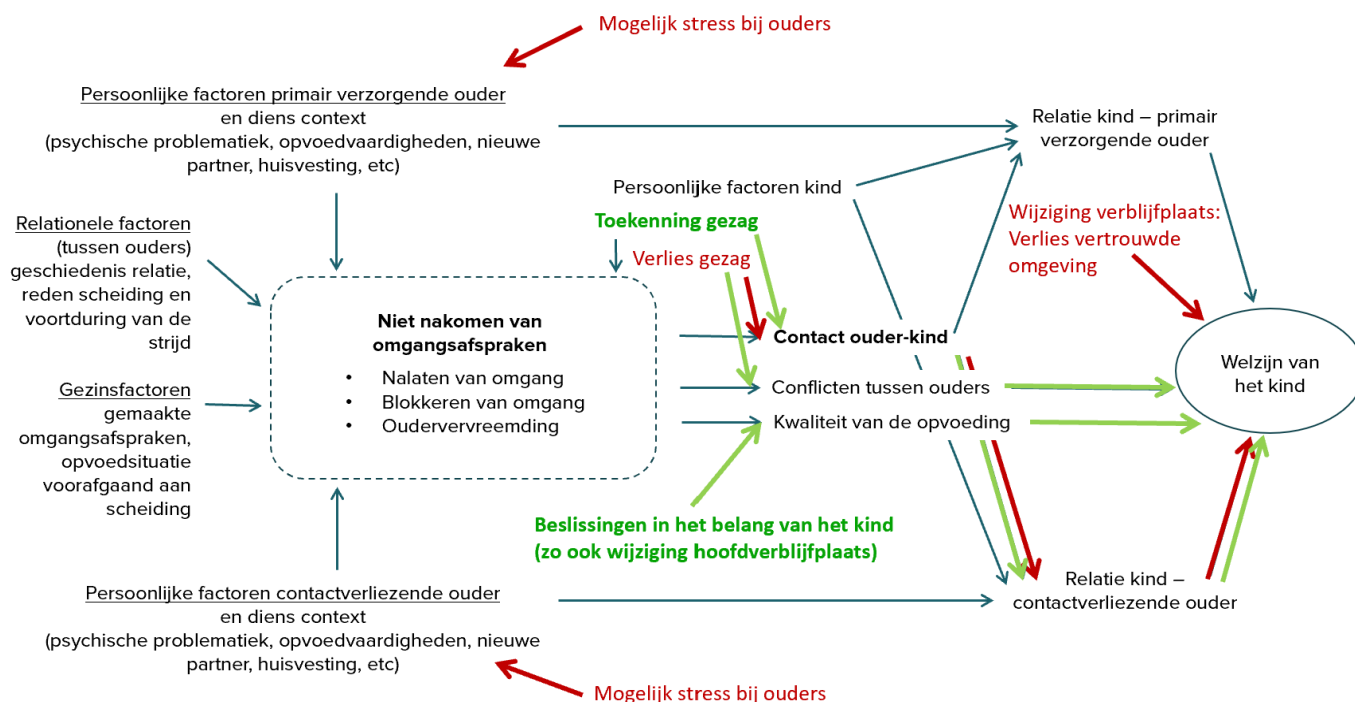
Mogelijk stress bij ouders

Persoonlijke factoren primair verzorgende ouder
en diens context
(psychische problematiek, opvoedvaardigheden, nieuwe partner, huisvesting, etc)

Relatie kind – primair verzorgende ouder

Persoonlijke factoren kind

Toekenning gezag

Verlies gezag

Wijziging verblijfplaats: Verlies vertrouwde omgeving

Relationele factoren
(tussen ouders)
geschiedenis relatie, reden scheiding en voortduring van de strijd

Niet nakomen van omgangsafspraken
• Nalaten van omgang
• Blokkeren van omgang
• Oudervervreemding

Contact ouder-kind

Conflicten tussen ouders

Kwaliteit van de opvoeding

Welzijn van het kind

Gezinsfactoren
gemaakte omgangsafspraken, opvoedsituatie voorafgaand aan scheiding

Beslissingen in het belang van het kind
(zo ook wijziging hoofdverblijfplaats)

Persoonlijke factoren contactverliezende ouder
en diens context
(psychische problematiek, opvoedvaardigheden, nieuwe partner, huisvesting, etc)

Relatie kind – contactverliezende ouder

Mogelijk stress bij ouders